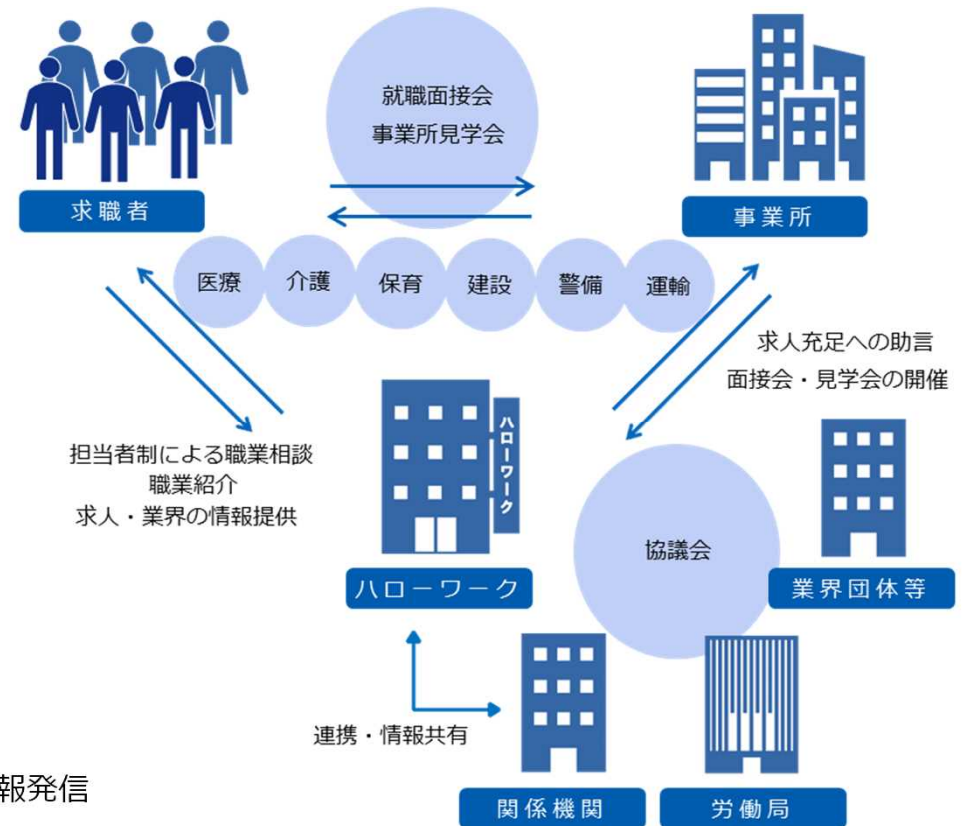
就職面接会
事業所見学会

求職者

事業所

医療
介護
保育
建設
警備
運輸

求人充足への助言
面接会・見学会の開催

担当者制による職業相談
職業紹介
求人・業界の情報提供

ハローワーク

ハローワーク

協議会

業界団体等

連携・情報共有

報発信

関係機関

労働局